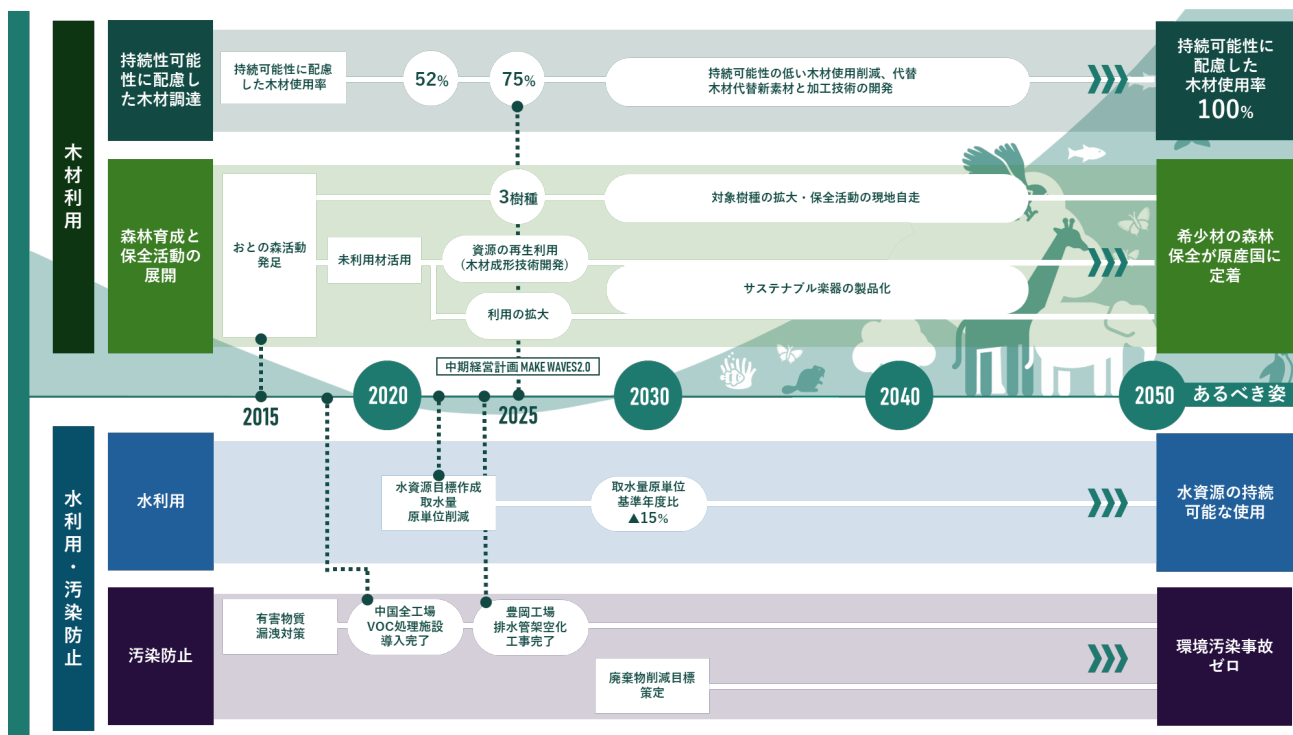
木材利用

持続可能性に配慮した木材調達

持続可能性に配慮した木材使用率

52%

75%

持続可能性の低い木材使用削減、代替木材代替新素材と加工技術の開発

持続可能性に配慮した木材使用率 100%

森林育成と保全活動の展開

おとの森活動発足

3樹種

対象樹種の拡大・保全活動の現地自走

未利用材活用

資源の再生利用(木材成形技術開発)

サステナブル楽器の製品化

利用の拡大

希少材の森林保全が原産国に定着

中期経営計画 MAKE WAVES2.0

2015

2020

2025

2030

2040

2050

あるべき姿

水利用・汚染防止

水利用

水資源目標作成 取水量 原単位削減

取水量原単位 基準年度比 ▲15%

水資源の持続可能な使用

汚染防止

有害物質漏洩対策

中国全工場 VOC処理施設 導入完了

豊岡工場 排水管架空化 工事完了

廃棄物削減目標策定

環境汚染事故ゼロ